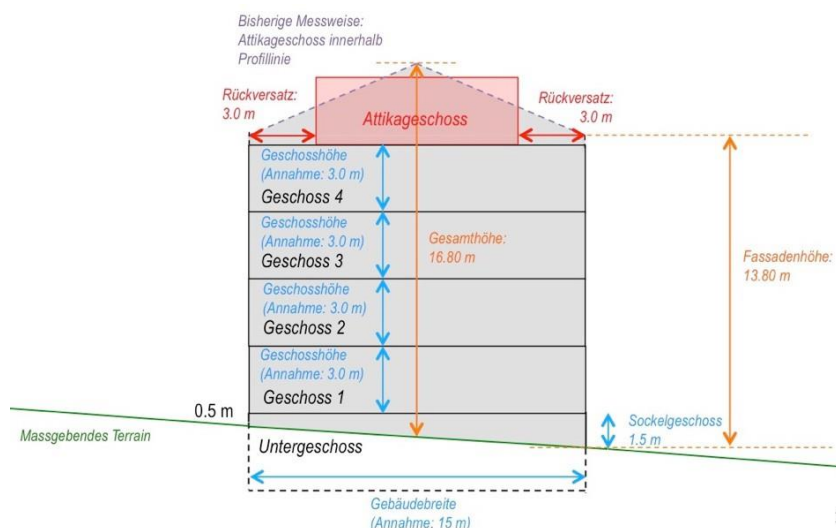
Bisherige Messweise:
Attikageschoss innerhalb
Profillinie

Rückversatz:
3.0 m

Attikageschoss

Rückversatz:
3.0 m

Geschosshöhe
(Annahme: 3.0 m)
Geschoss 4

Geschosshöhe
(Annahme: 3.0 m)
Geschoss 3

Gesamthöhe:
16.80 m

Fassadenhöhe:
13.80 m

Geschosshöhe
(Annahme: 3.0 m)
Geschoss 2

Geschosshöhe
(Annahme: 3.0 m)
Geschoss 1

0.5 m

Massgebendes Terrain

Sockelgeschoss
1.5 m

Untergeschoss

Gebäudebreite
(Annahme: 15 m)